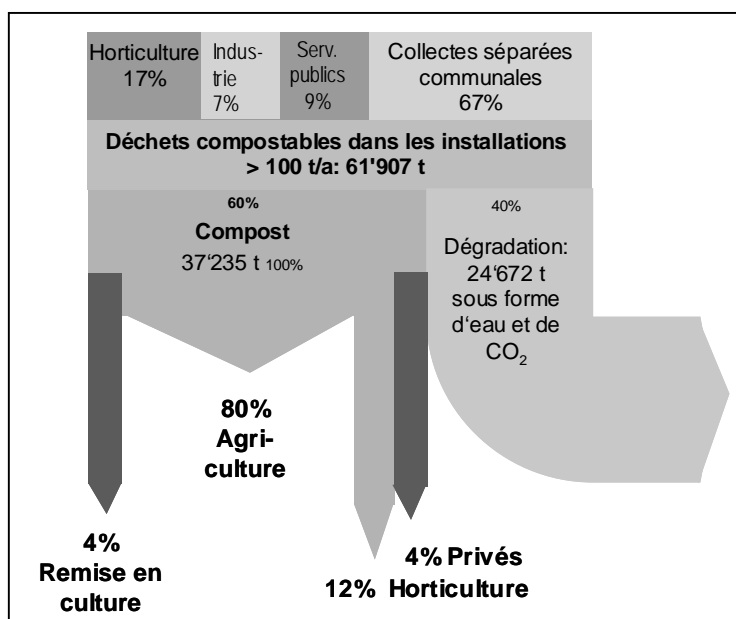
Horticulture 17%

Industrie 7%

Serv. publics 9%

Collectes séparées communales 67%

Déchets compostables dans les installations > 100 t/a: 61'907 t

60%

Compost

37'235 t 100%

40%

Dégradation: 24'672 t sous forme d'eau et de $CO_2$

80% Agriculture

4% Remise en culture

4% Privés

12% Horticulture